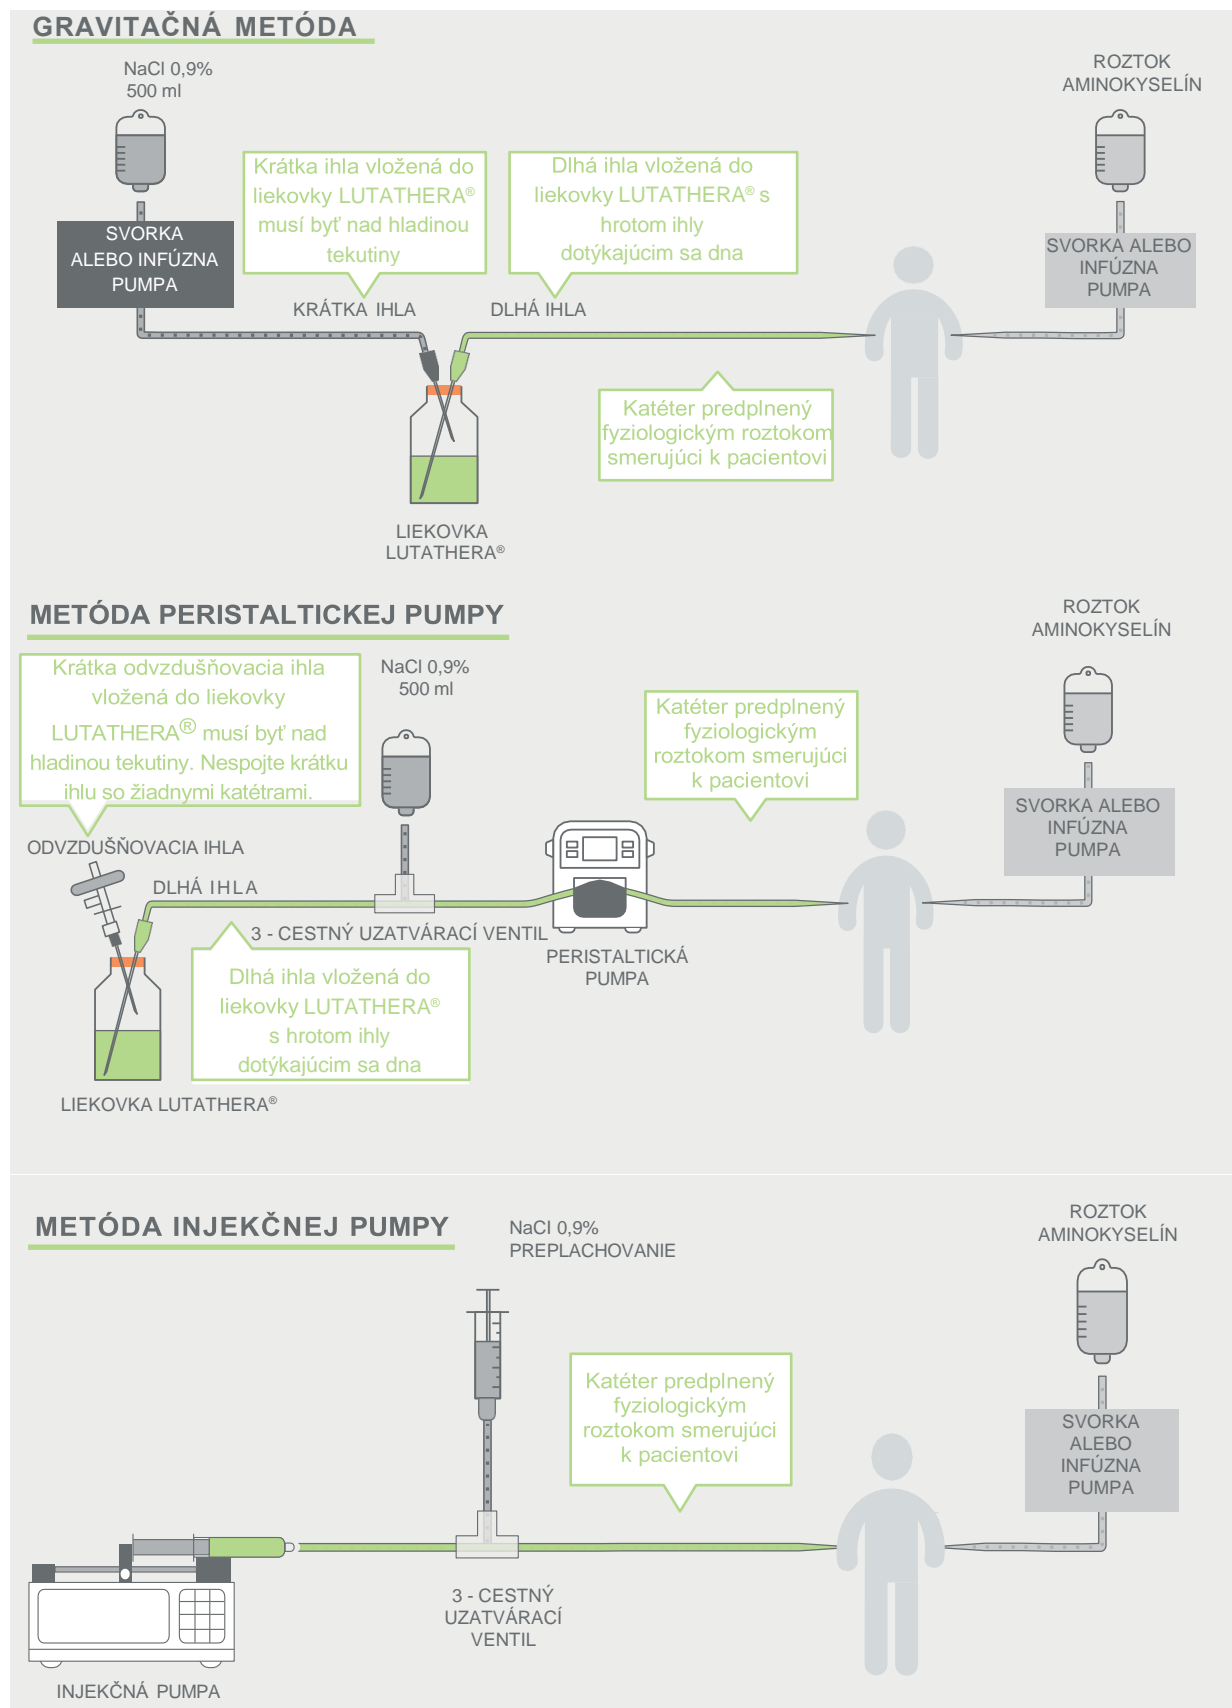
GRAVITAČNÁ METÓDA

NaCl 0,9%
500 ml

ROZTOK AMINOKYSELÍN

Krátka ihla vložená do liekovky LUTATHERA® musí byť nad hladinou tekutiny

Dlhá ihla vložená do liekovky LUTATHERA® s hrotom ihly dotýkajúcim sa dna

SVORKA ALEBO INFÚZNA PUMPA

SVORKA ALEBO INFÚZNA PUMPA

KRÁTKA IHLA

DLHÁ IHLA

Katéter predplnený fyziologickým roztokom smerujúci k pacientovi

LIEKOVKA LUTATHERA®

METÓDA PERISTALTICKEJ PUMPY

ROZTOK AMINOKYSELÍN

Krátka odvzdušňovacia ihla vložená do liekovky LUTATHERA® musí byť nad hladinou tekutiny. Nespojte krátku ihlu so žiadnymi katétrami.

NaCl 0,9%
500 ml

Katéter predplnený fyziologickým roztokom smerujúci k pacientovi

SVORKA ALEBO INFÚZNA PUMPA

ODVZDUŠŇOVACIA IHLA

DLHÁ IHLA

3 - CESTNÝ UZATVÁRACÍ VENTIL

PERISTALTICKÁ PUMPA

Dlhá ihla vložená do liekovky LUTATHERA® s hrotom ihly dotýkajúcim sa dna

LIEKOVKA LUTATHERA®

METÓDA INJEKČNEJ PUMPY

NaCl 0,9%
PREPLACHOVANIE

ROZTOK AMINOKYSELÍN

Katéter predplnený fyziologickým roztokom smerujúci k pacientovi

SVORKA ALEBO INFÚZNA PUMPA

3 - CESTNÝ UZATVÁRACÍ VENTIL

INJEKČNÁ PUMPA